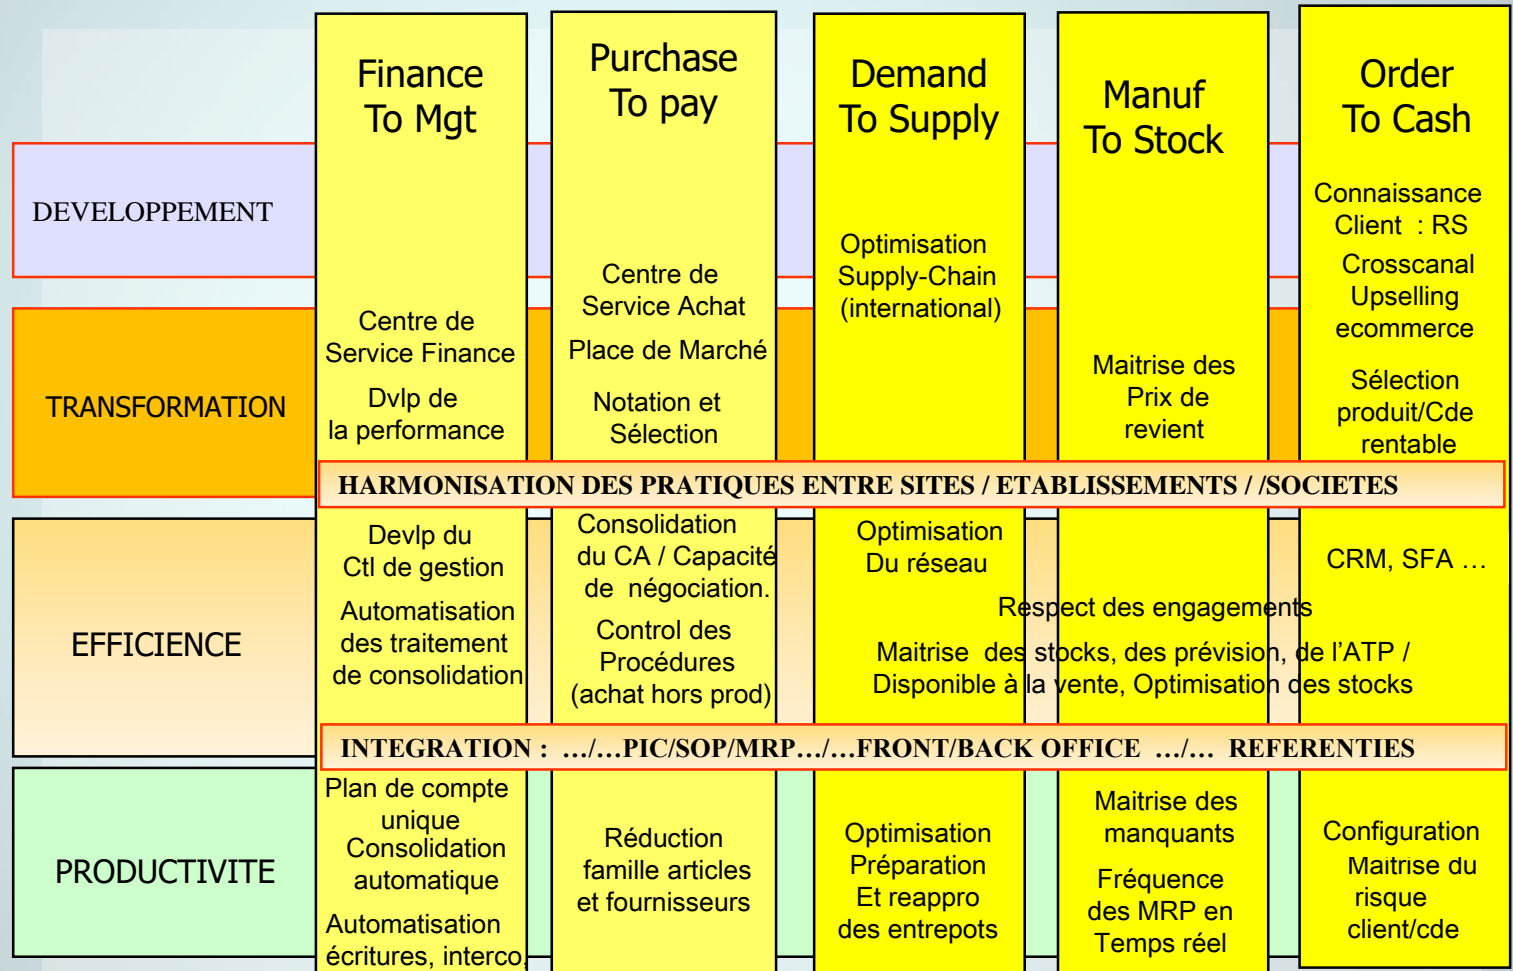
DEVELOPPEMENT

TRANSFORMATION

EFFICIENCE

PRODUCTIVITE

Finance To Mgt

Centre de Service Finance

Dvlp de la performance

Devlp du Ctl de gestion

Automatisation des traitement de consolidation

Plan de compte unique

Consolidation automatique

Automatisation écritures, interco

Purchase To pay

Centre de Service Achat

Place de Marché

Notation et Sélection

Consolidation du CA / Capacité de négociation.

Control des Procédures (achat hors prod)

Réduction famille articles et fournisseurs

Demand To Supply

Optimisation Supply-Chain (international)

Optimisation Du réseau

Optimisation Préparation Et reappro des entrepots

Manuf To Stock

Maitrise des Prix de revient

Maitrise des manquants

Fréquence des MRP en Temps réel

Order To Cash

Connaissance Client : RS

Crosscanal Upselling ecommerce

Sélection produit/Cde rentable

CRM, SFA …

Configuration Maitrise du risque client/cde

HARMONISATION DES PRATIQUES ENTRE SITES / ETABLISSEMENTS / /SOCIETES

Respect des engagements

Maitrise des stocks, des prévision, de l'ATP / Disponible à la vente, Optimisation des stocks

INTEGRATION : …/…PIC/SOP/MRP…/…FRONT/BACK OFFICE …/… REFERENTIES